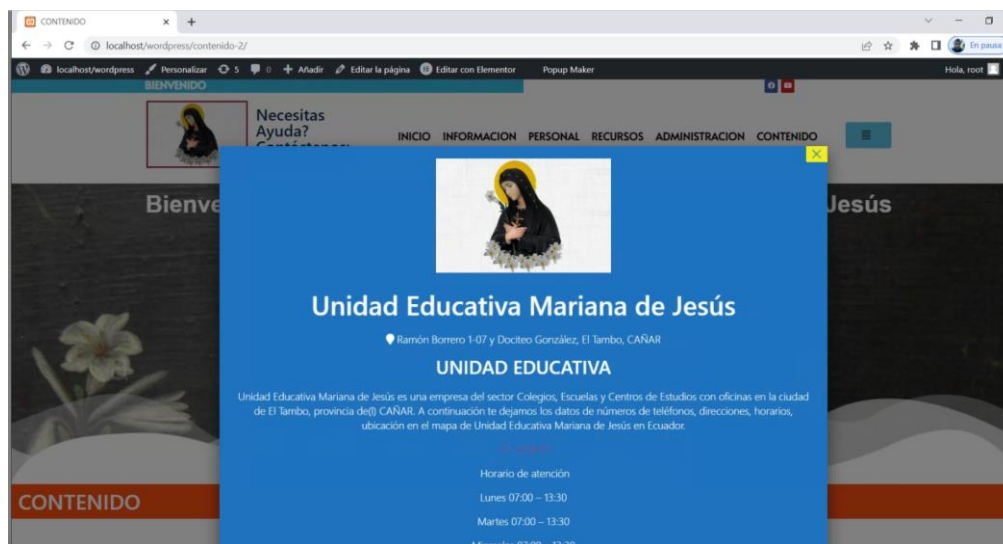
CONTENIDO × +

localhost/wordpress/contenido-2/

En pausa

localhost/wordpress Personalizar 5 0 Añadir Editar la página Editar con Elementor Popup Maker Hola, root

BIENVENIDO

Necesitas Ayuda? Contáctenos:

INICIO INFORMACION PERSONAL RECURSOS ADMINISTRACION CONTENIDO

Bienve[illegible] Jesús

×

Unidad Educativa Mariana de Jesús

Ramón Borrero 1-07 y Dociteo González, El Tambo, CAÑAR

UNIDAD EDUCATIVA

Unidad Educativa Mariana de Jesús es una empresa del sector Colegios, Escuelas y Centros de Estudios con oficinas en la ciudad de El Tambo, provincia de(l) CAÑAR. A continuación te dejamos los datos de números de teléfonos, direcciones, horarios, ubicación en el mapa de Unidad Educativa Mariana de Jesús en Ecuador.

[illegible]

Horario de atención

Lunes 07:00 – 13:30

Martes 07:00 – 13:30

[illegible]

CONTENIDO